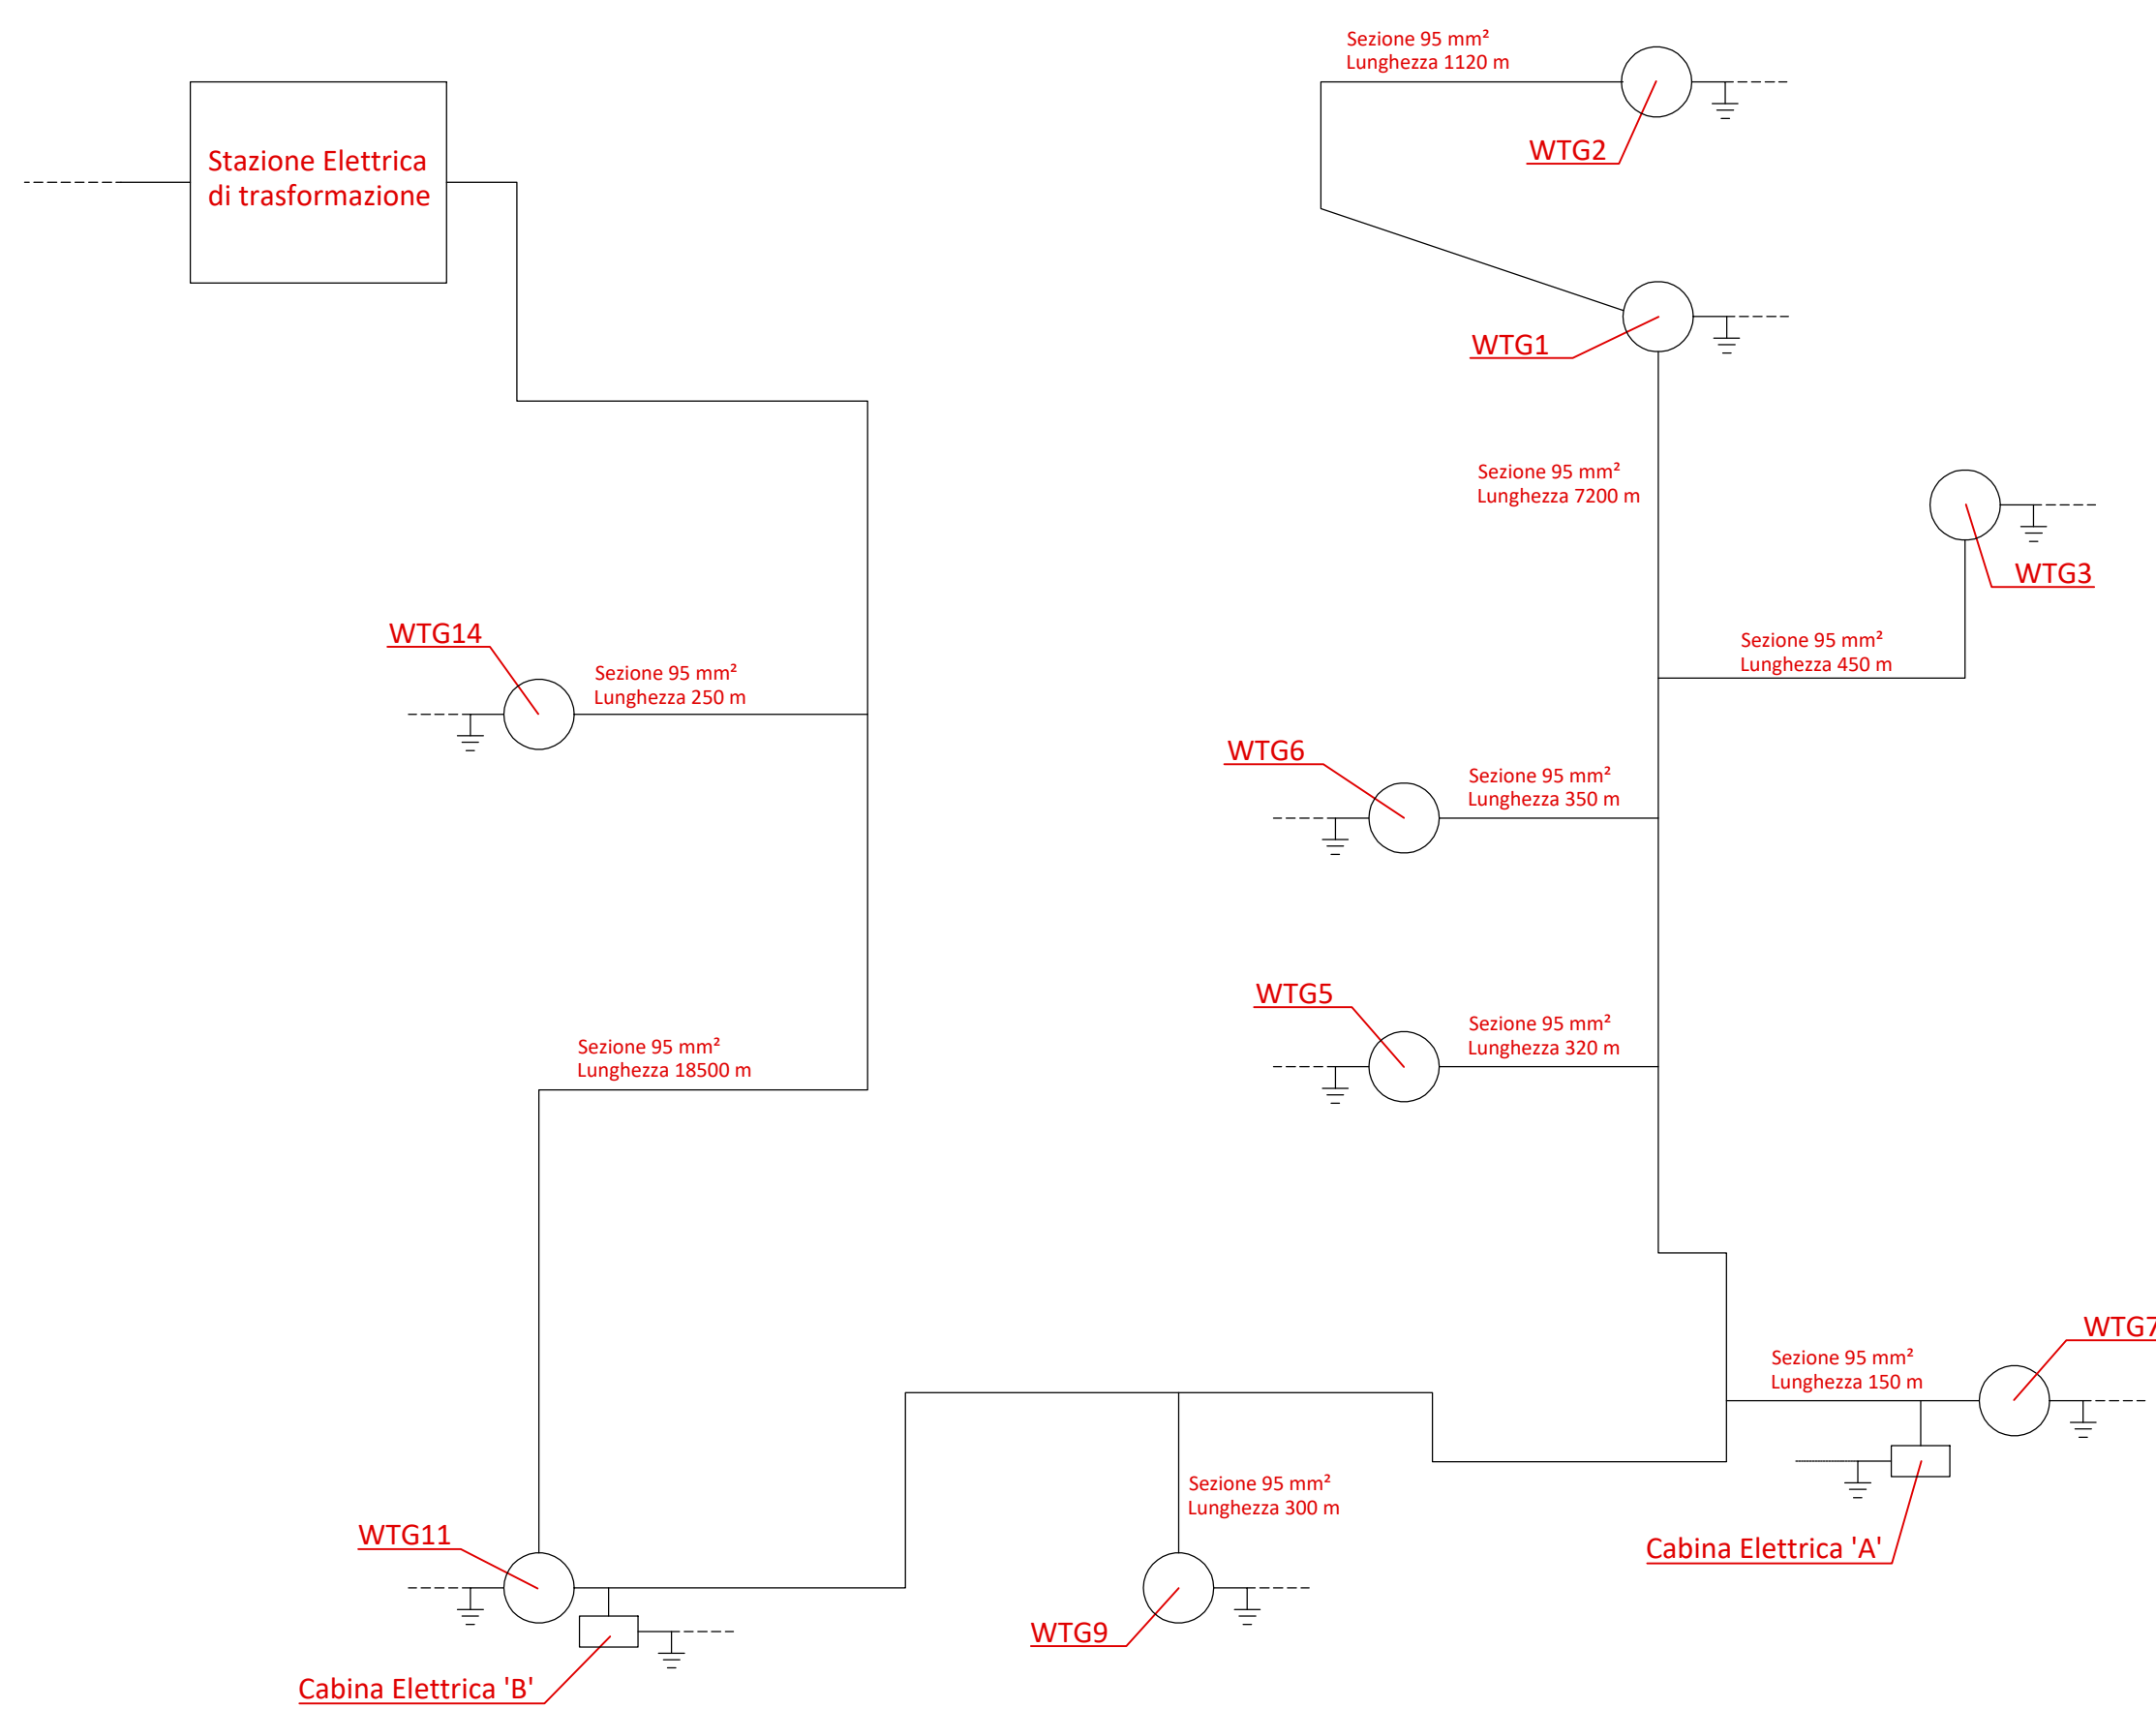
Sezione 95 mm²
Lunghezza 1120 m

Stazione Elettrica di trasformazione

WTG2

WTG1

Sezione 95 mm²
Lunghezza 7200 m

WTG3

Sezione 95 mm²
Lunghezza 450 m

WTG14

Sezione 95 mm²
Lunghezza 250 m

WTG6

Sezione 95 mm²
Lunghezza 350 m

WTG5

Sezione 95 mm²
Lunghezza 320 m

Sezione 95 mm²
Lunghezza 18500 m

WTG7

Sezione 95 mm²
Lunghezza 150 m

Sezione 95 mm²
Lunghezza 300 m

Cabina Elettrica 'A'

WTG11

WTG9

Cabina Elettrica 'B'